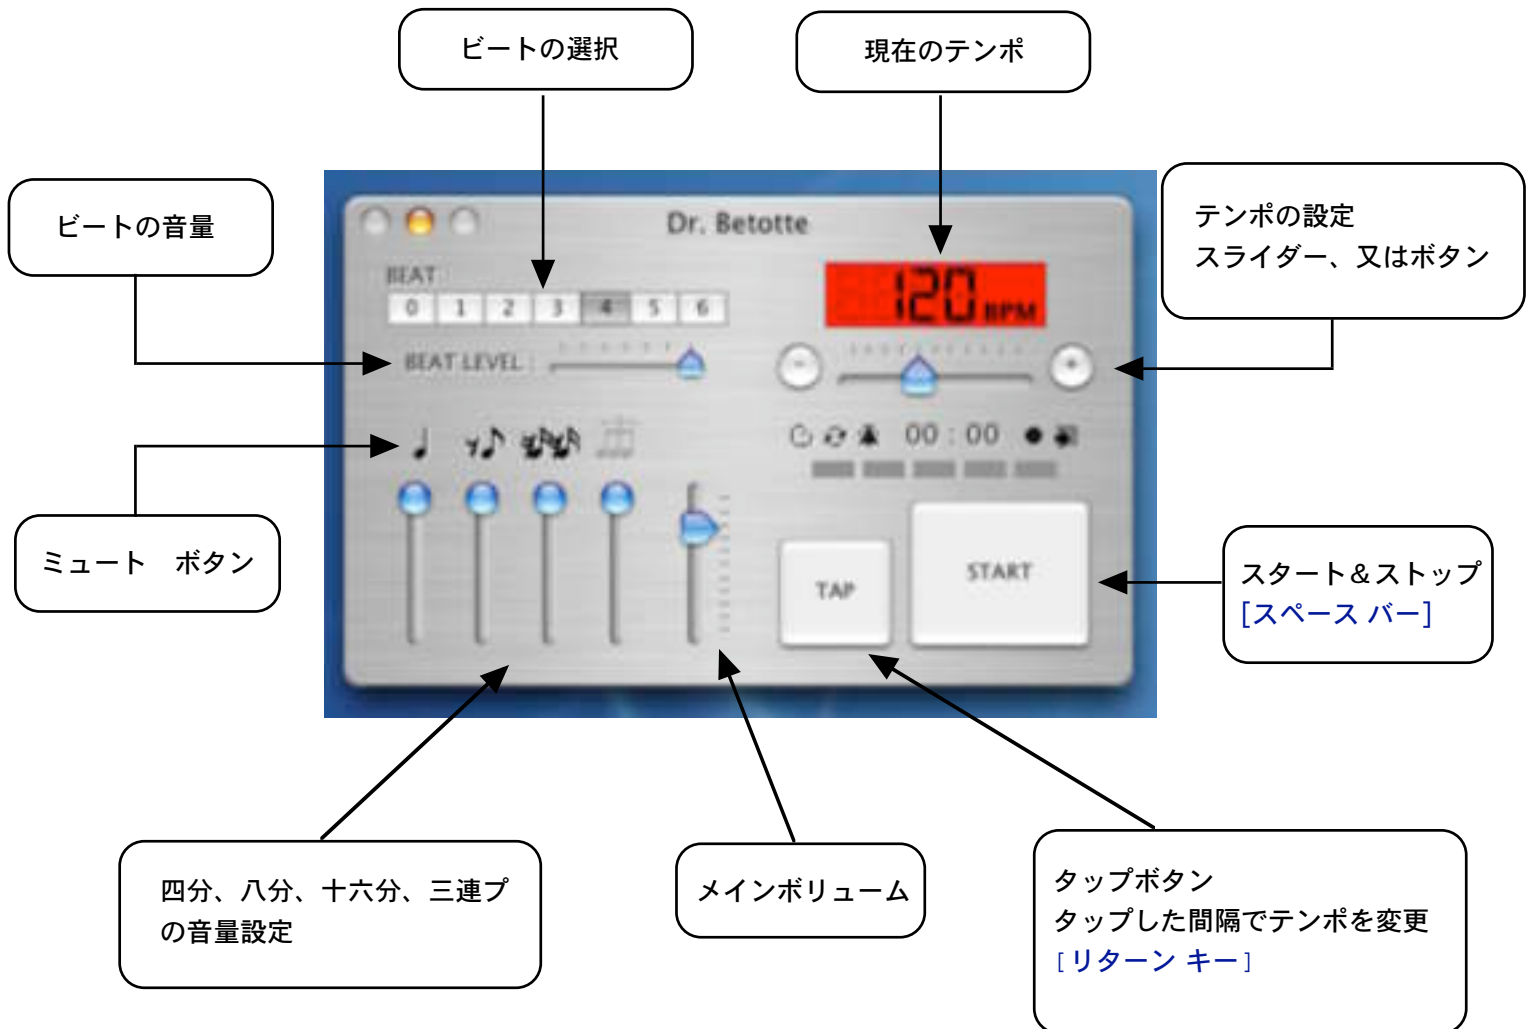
ビートの選択

現在のテンポ

ビートの音量

Dr. Betotte

BEAT

| 0 | 1 | 2 | 3 | 4 | 5 | 6 |
|---|---|---|---|---|---|---|

BEAT LEVEL

120 BPM

テンポの設定
スライダー、又はボタン

00 : 00

ミュート　ボタン

TAP

START

スタート＆ストップ
[スペース バー]

四分、八分、十六分、三連プの音量設定

メインボリューム

タップボタン
タップした間隔でテンポを変更
［リターン キー］